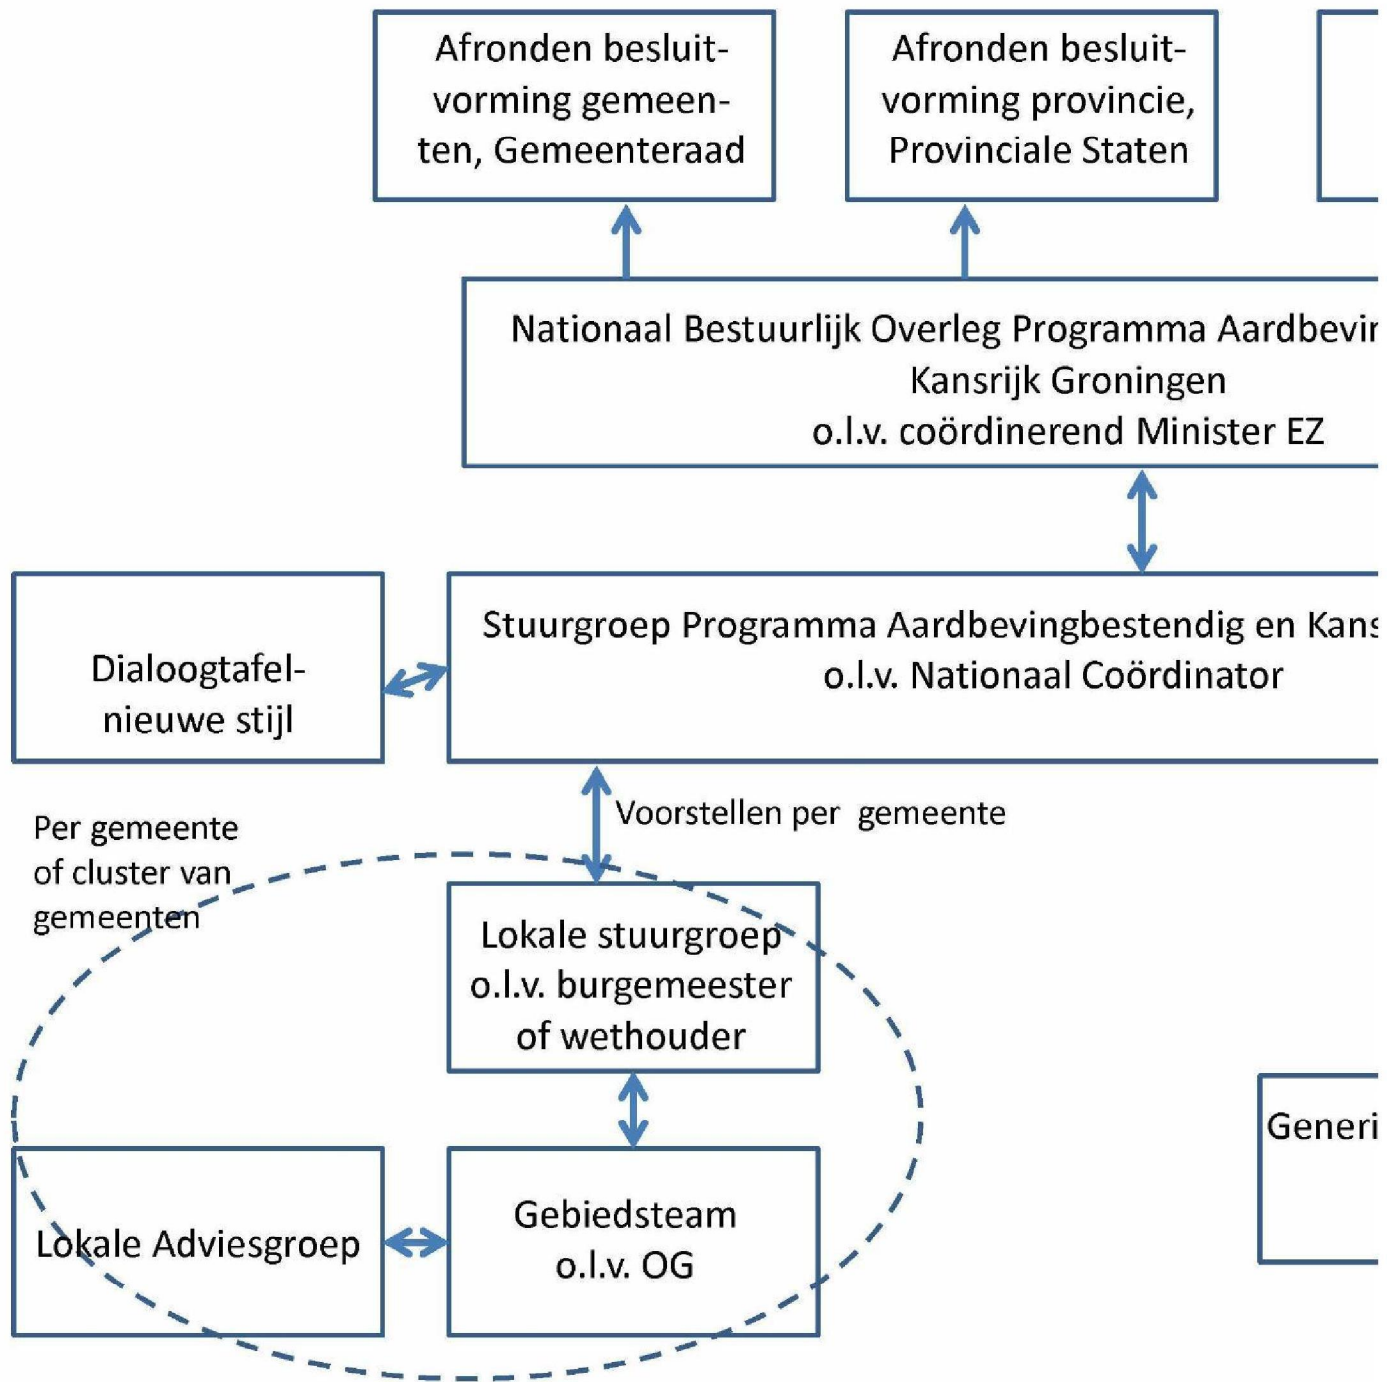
Afronden besluitvorming gemeenten, Gemeenteraad

Afronden besluitvorming provincie, Provinciale Staten

Nationaal Bestuurlijk Overleg Programma Aardbevi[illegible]
Kansrijk Groningen
o.l.v. coördinerend Minister EZ

Dialoogtafelnieuwe stijl

Stuurgroep Programma Aardbevingbestendig en Kans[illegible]
o.l.v. Nationaal Coördinator

Voorstellen per gemeente

Per gemeente of cluster van gemeenten

Lokale stuurgroep o.l.v. burgemeester of wethouder

Lokale Adviesgroep

Gebiedsteam o.l.v. OG

Generi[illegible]